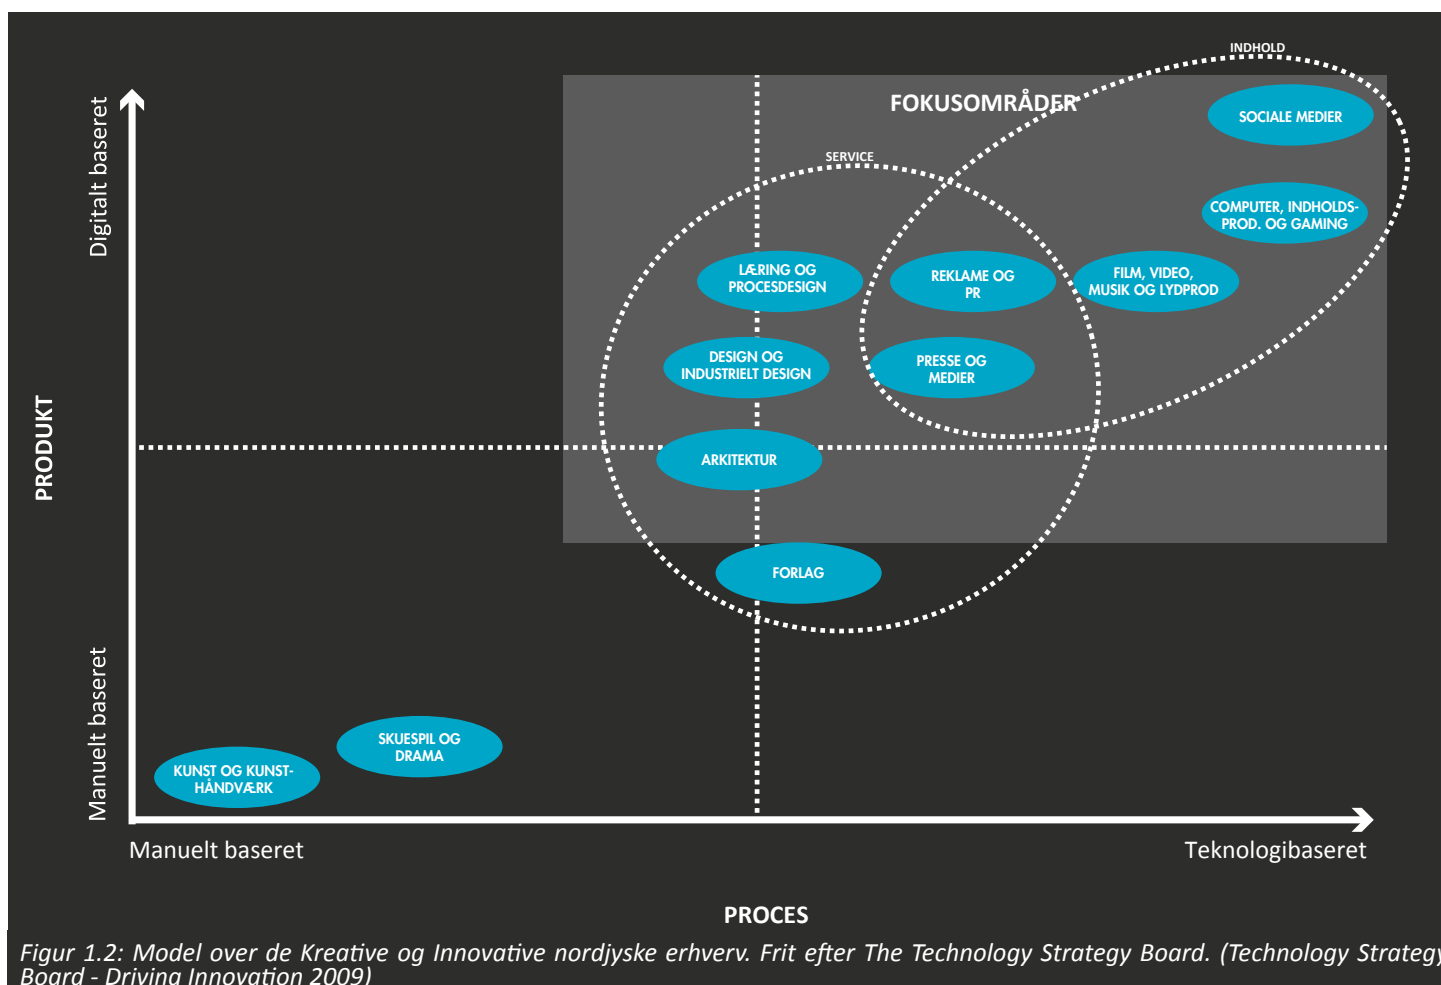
Digitalt baseret

PRODUKT

Manuelt baseret

INDHOLD

FOKUSOMRÅDER

SOCIALE MEDIER

COMPUTER, INDHOLDS-PROD. OG GAMING

SERVICE

LÆRING OG PROCESDESIGN

REKLAME OG PR

FILM, VIDEO, MUSIK OG LYDPROD

DESIGN OG INDUSTRIELT DESIGN

PRESSE OG MEDIER

ARKITEKTUR

FORLAG

SKUESPIL OG DRAMA

KUNST OG KUNST-HÅNDVÆRK

Manuelt baseret

Teknologibaseret

PROCES

Figur 1.2: Model over de Kreative og Innovative nordjyske erhverv. Frit efter The Technology Strategy Board. (Technology Strateg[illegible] Board - Driving Innovation 2009)